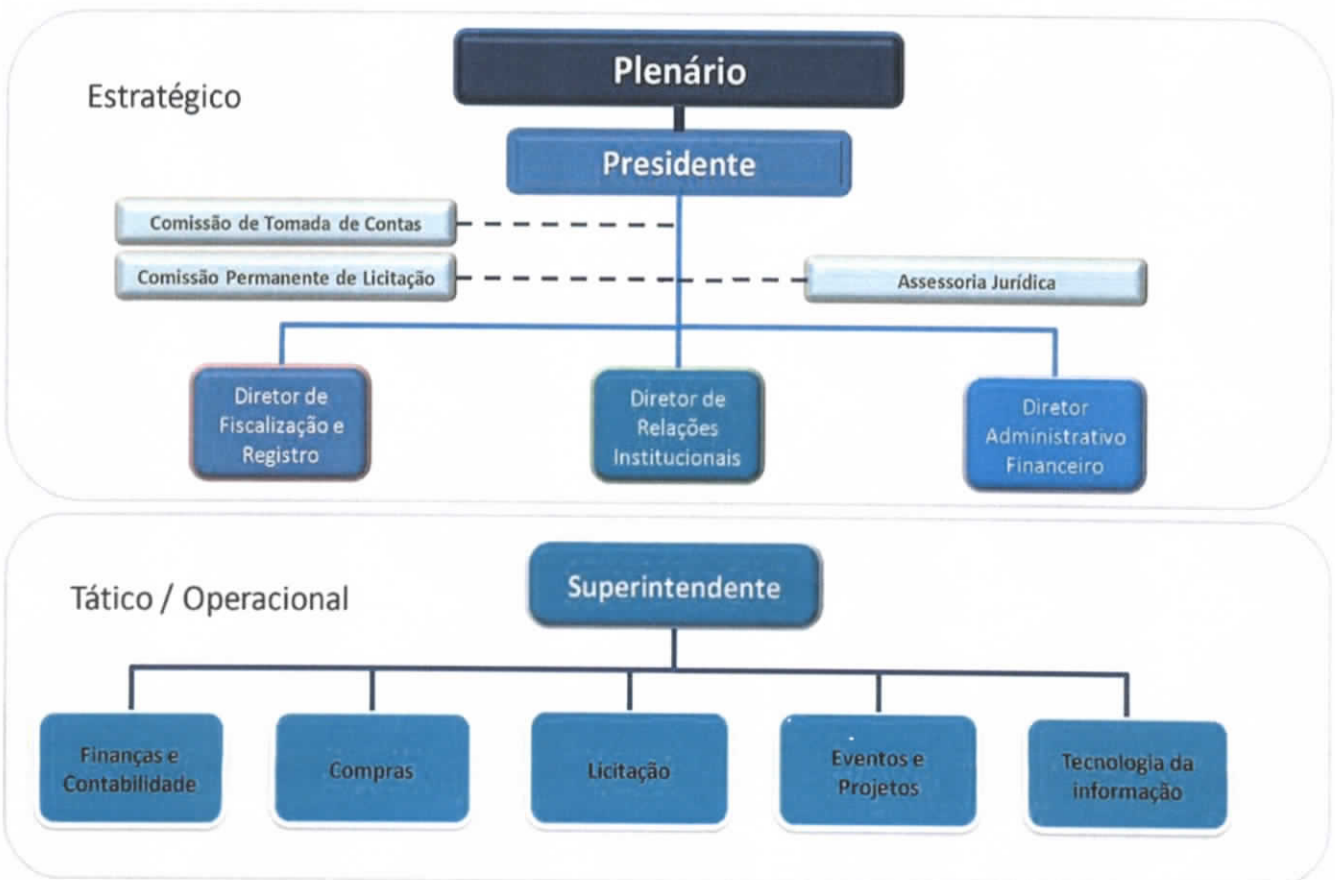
Estratégico

Plenário

Presidente

Comissão de Tomada de Contas

Comissão Permanente de Licitação

Assessoria Jurídica

Diretor de Fiscalização e Registro

Diretor de Relações Institucionais

Diretor Administrativo Financeiro

Tático / Operacional

Superintendente

Finanças e Contabilidade

Compras

Licitação

Eventos e Projetos

Tecnologia da informação